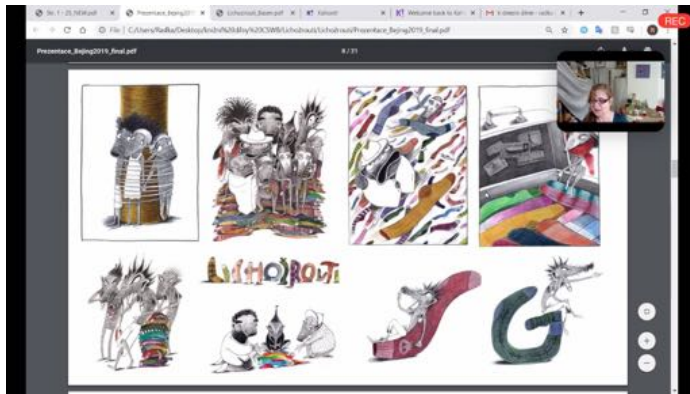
Str. 1 - 25 NEW.pdf
Prezentace_Bejing2019
Lichozrouti_Baem.pdf
Kahoot!
Welcome back to Kahoot
V. zmeno zliner - radka
File | C:/Users/Radka/Desktop/knihi%20dny%20CSWB/Lichozrouti/Lichozrouti/Prezentace_Bejing2019_final.pdf
Prezentace_Bejing2019_final.pdf
8 / 31
REC
LICHOŽROUTI